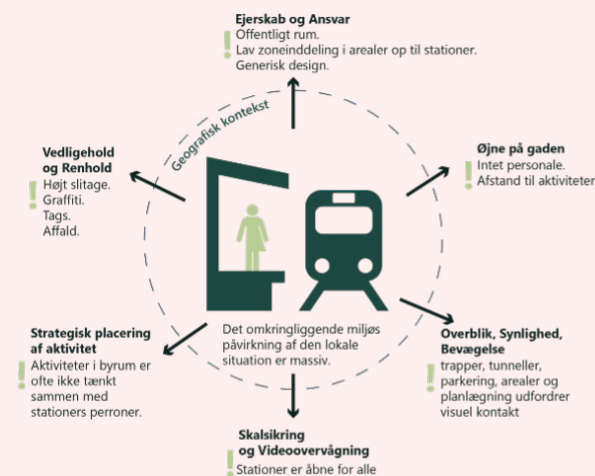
Ejerskab og Ansvar
Offentligt rum.
Lav zoneinddeling i arealer op til stationer.
Generisk design.

Geografisk kontekst

Vedligehold og Renhold
Højt slitage.
Graffiti.
Tags.
Affald.

Øjne på gaden
Intet personale.
Afstand til aktiviteter

Det omkringliggende miljøs påvirkning af den lokale situation er massiv.

Strategisk placering af aktivitet
Aktiviteter i byrum er ofte ikke tænkt sammen med stationers perroner.

Overblik, Synlighed, Bevægelse
trapper, tunneller, parkering, arealer og planlægning udfordrer visuel kontakt

Skalsikring og Videoovervågning
Stationer er åbne for alle